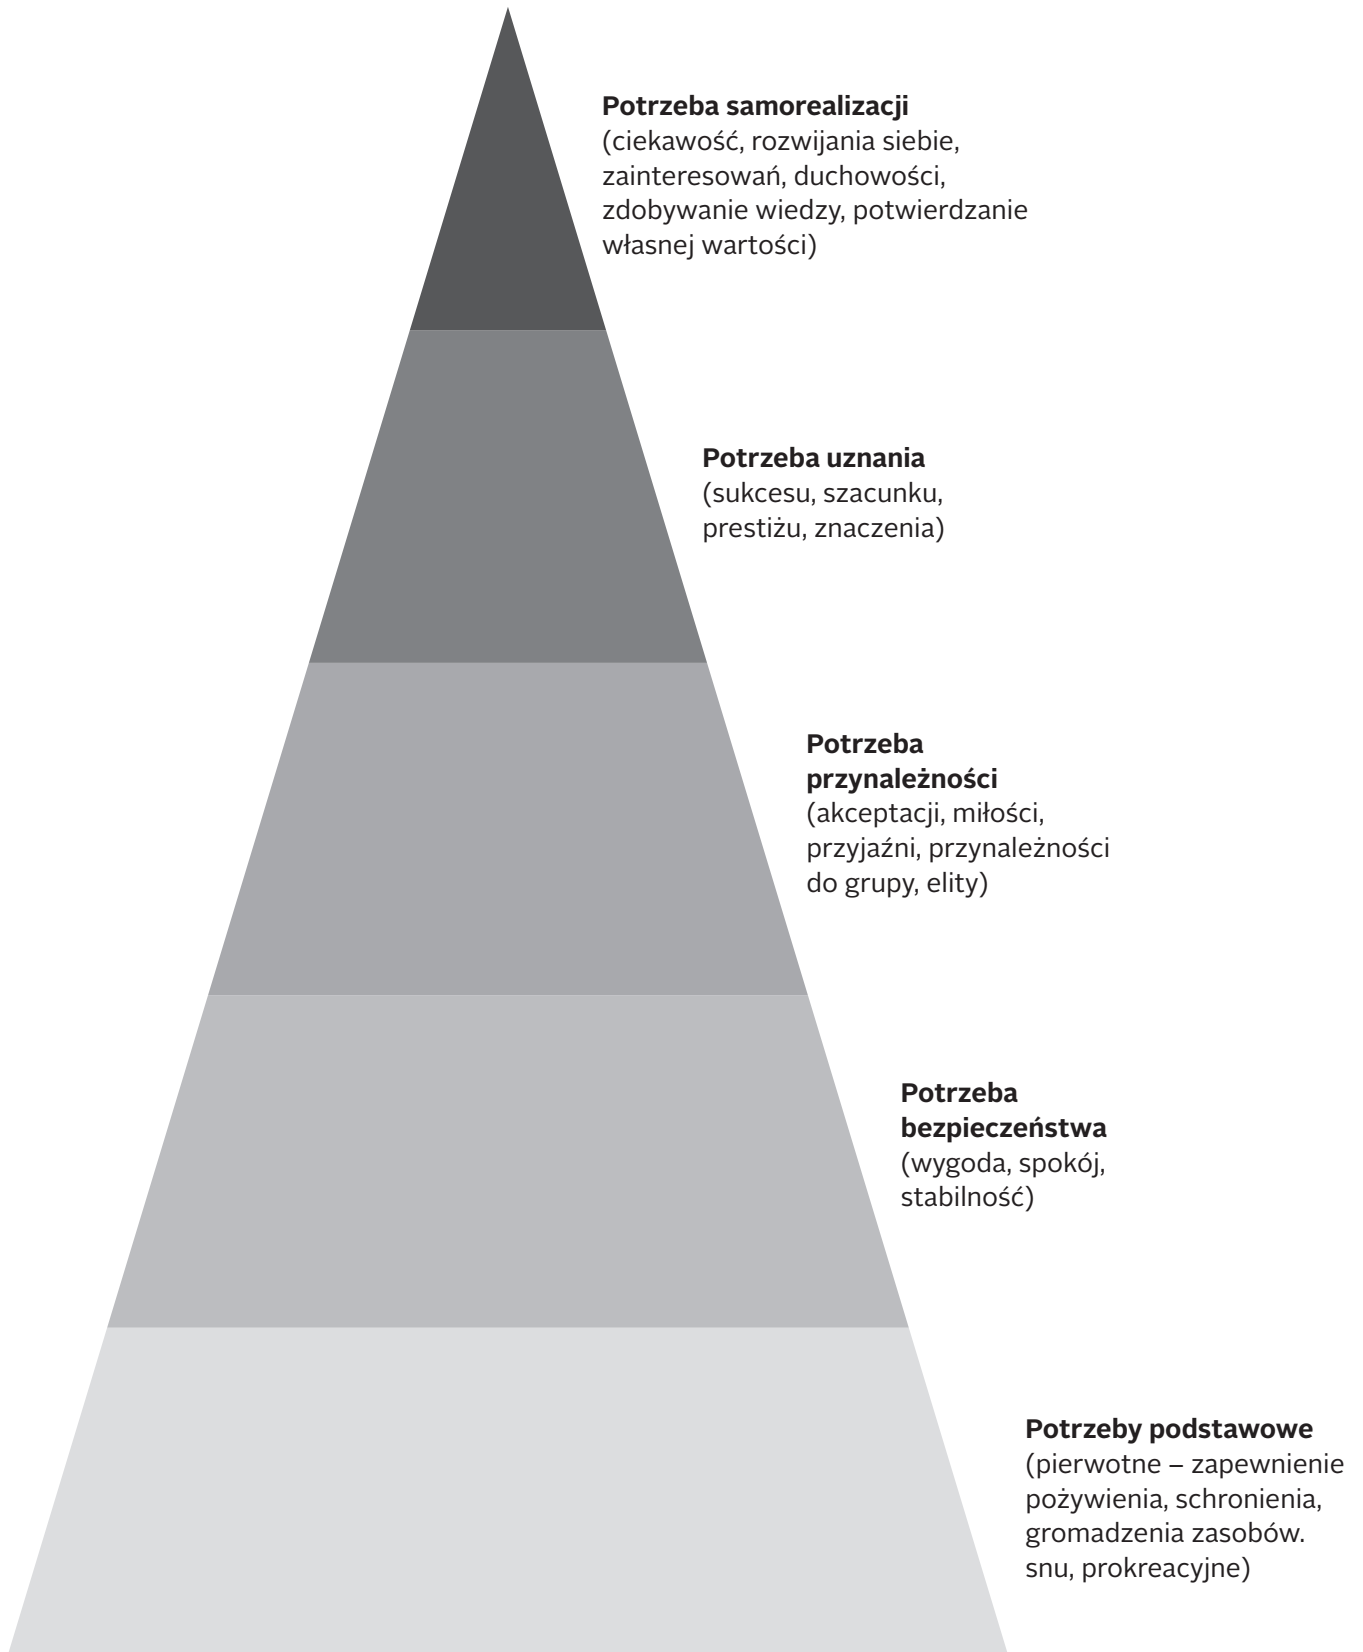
**Potrzeba samorealizacji**
(ciekawość, rozwijania siebie, zainteresowań, duchowości, zdobywanie wiedzy, potwierdzanie własnej wartości)

**Potrzeba uznania**
(sukcesu, szacunku, prestiżu, znaczenia)

**Potrzeba przynależności**
(akceptacji, miłości, przyjaźni, przynależności do grupy, elity)

**Potrzeba bezpieczeństwa**
(wygoda, spokój, stabilność)

**Potrzeby podstawowe**
(pierwotne – zapewnienie pożywienia, schronienia, gromadzenia zasobów. snu, prokreacyjne)